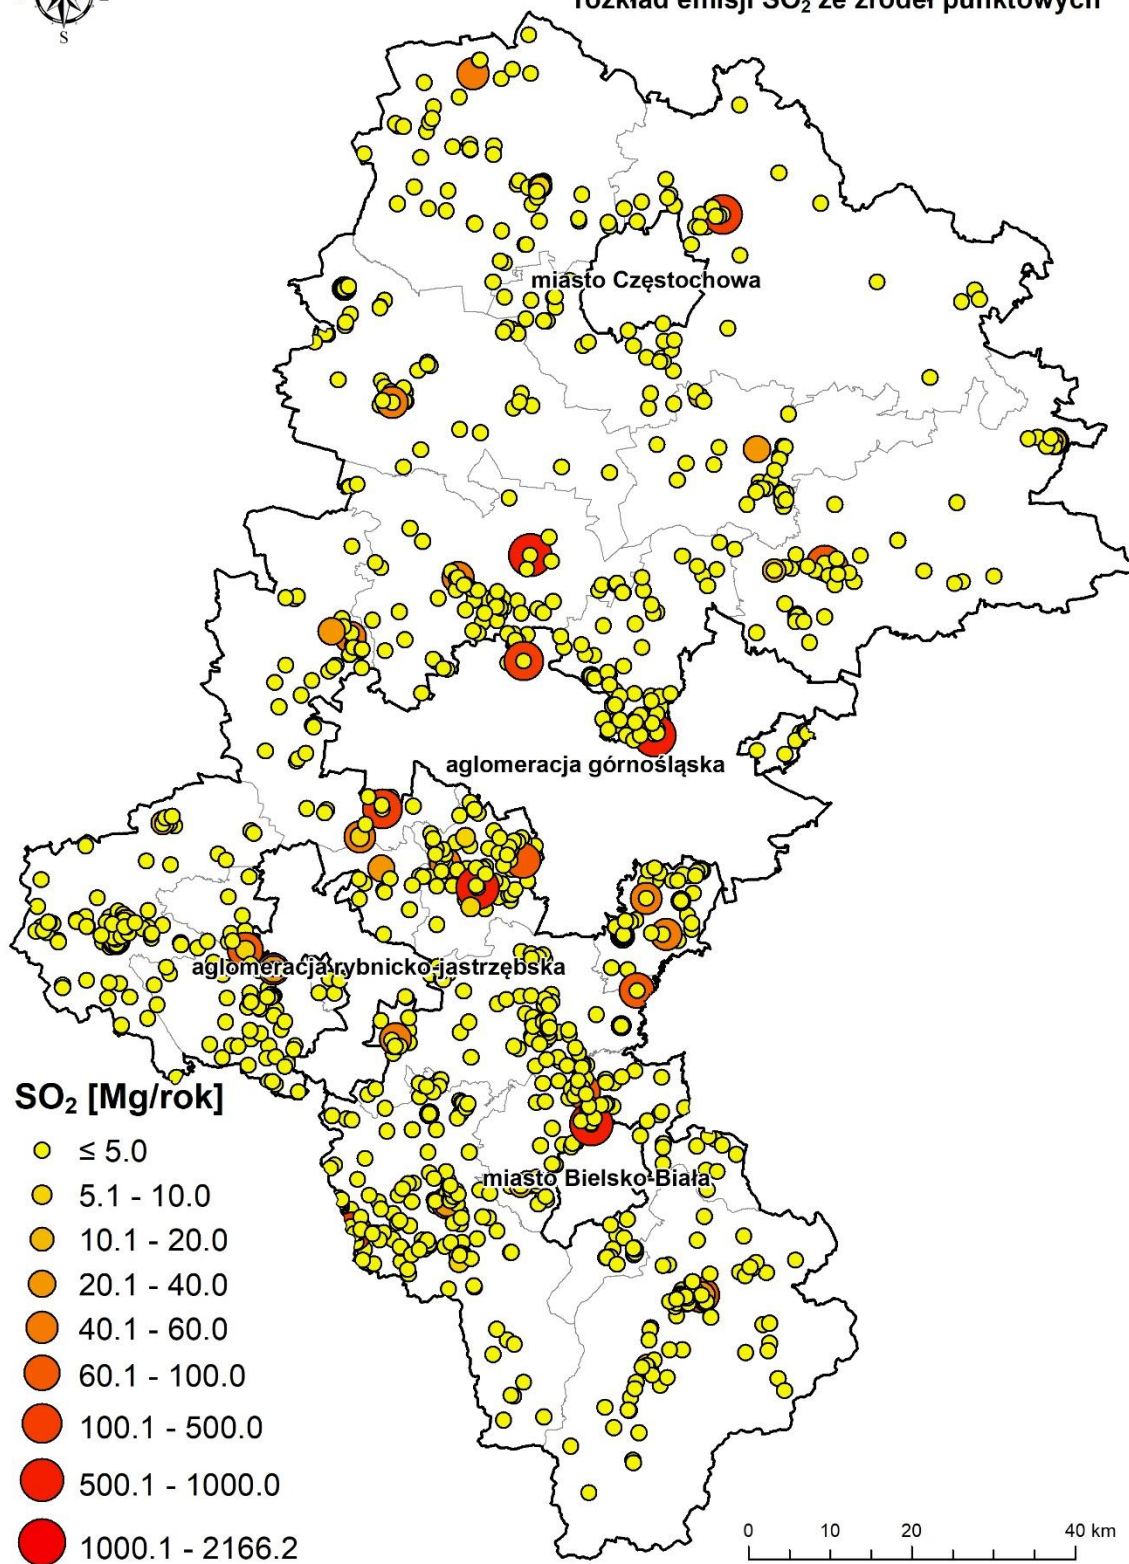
S

rozkład emisji $SO_2$ ze źródeł punktowych

miasto Częstochowa

aglomeracja górnośląska

aglomeracja rybnicko-jastrzębska

miasto Bielsko-Biała

$SO_2$ [Mg/rok]
≤ 5.0
5.1 - 10.0
10.1 - 20.0
20.1 - 40.0
40.1 - 60.0
60.1 - 100.0
100.1 - 500.0
500.1 - 1000.0
1000.1 - 2166.2

0 10 20 40 km